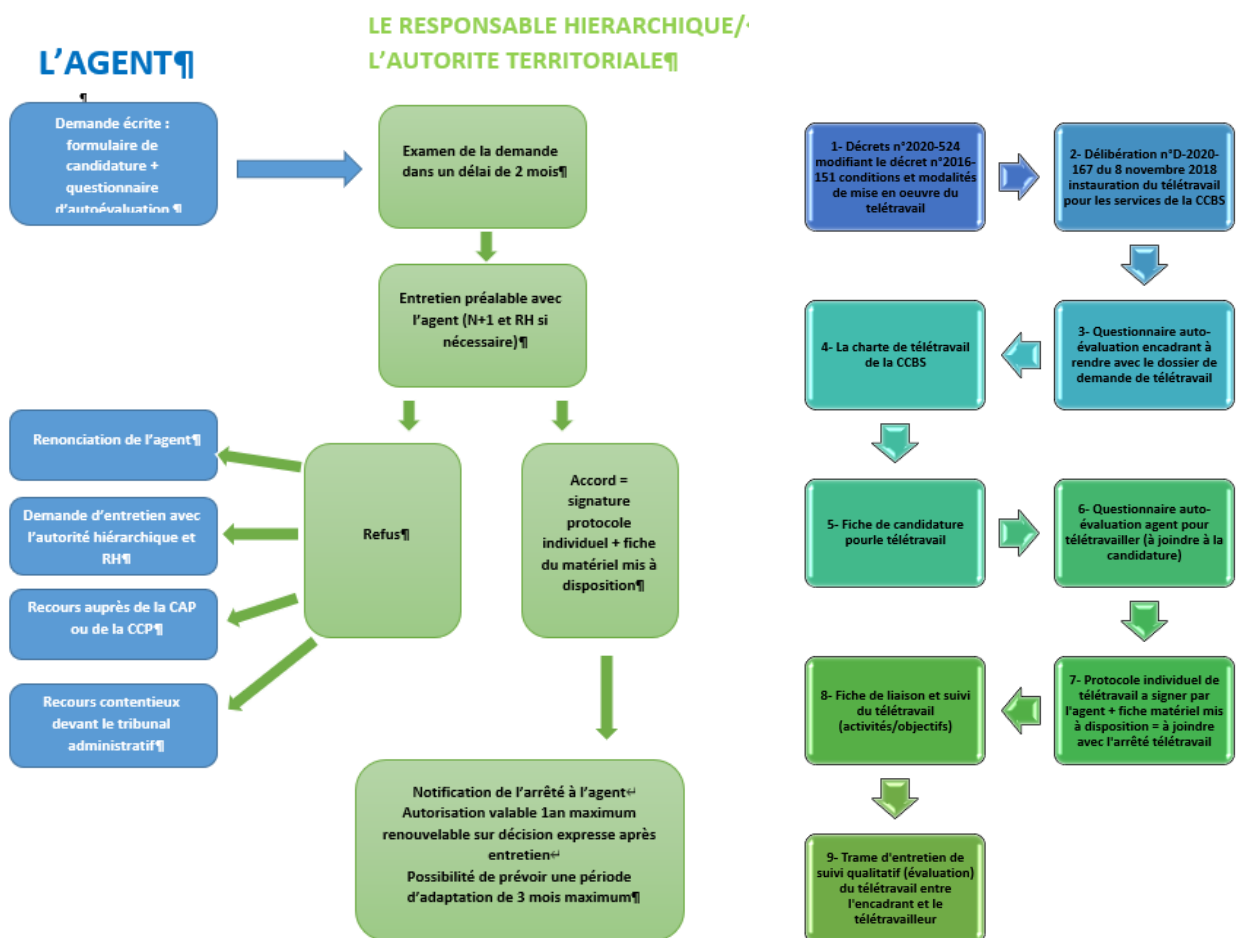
L'AGENT¶

LE RESPONSABLE HIERARCHIQUE/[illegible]
L'AUTORITE TERRITORIALE¶

Demande écrite : formulaire de candidature + questionnaire d'autoévaluation ¶

Examen de la demande dans un délai de 2 mois¶

Entretien préalable avec l'agent (N+1 et RH si nécessaire)¶

Renonciation de l'agent¶

Demande d'entretien avec l'autorité hiérarchique et RH¶

Recours auprès de la CAP ou de la CCP¶

Recours contentieux devant le tribunal administratif¶

Refus¶

Accord = signature protocole individuel + fiche du matériel mis à disposition¶

Notification de l'arrêté à l'agent
Autorisation valable 1an maximum renouvelable sur décision expresse après entretien
Possibilité de prévoir une période d'adaptation de 3 mois maximum¶

1- Décrets n°2020-524 modifiant le décret n°2016-151 conditions et modalités de mise en oeuvre du télétravail

2- Délibération n°D-2020-167 du 8 novembre 2018 instauration du télétravail pour les services de la CCBS

3- Questionnaire auto-évaluation encadrant à rendre avec le dossier de demande de télétravail

4- La charte de télétravail de la CCBS

5- Fiche de candidature pourle télétravail

6- Questionnaire auto-évaluation agent pour télétravailler (à joindre à la candidature)

7- Protocole individuel de télétravail a signer par l'agent + fiche matériel mis à disposition = à joindre avec l'arrêté télétravail

8- Fiche de liaison et suivi du télétravail (activités/objectifs)

9- Trame d'entretien de suivi qualitatif (évaluation) du télétravail entre l'encadrant et le télétravailleur